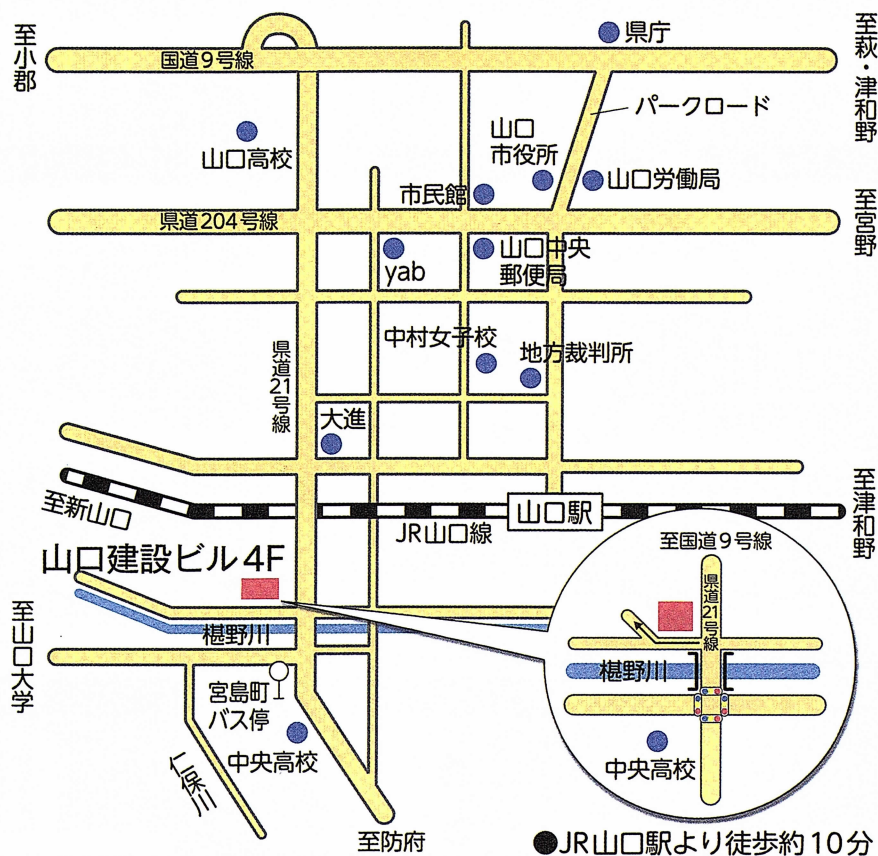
至小郡

国道9号線

県庁

至萩・津和野

パークロード

山口高校

山口
市役所

市民館

山口労働局

県道204号線

至宮野

yab

山口中央
郵便局

県道21号線

中村女子校

地方裁判所

大進

至津和野

至新山口

山口駅

JR山口線

至国道9号線

山口建設ビル4F

県道21号線

至山口大学

椹野川

椹野川

宮島町
バス停

中央高校

中央高校

仁保川

至防府

●JR山口駅より徒歩約10分